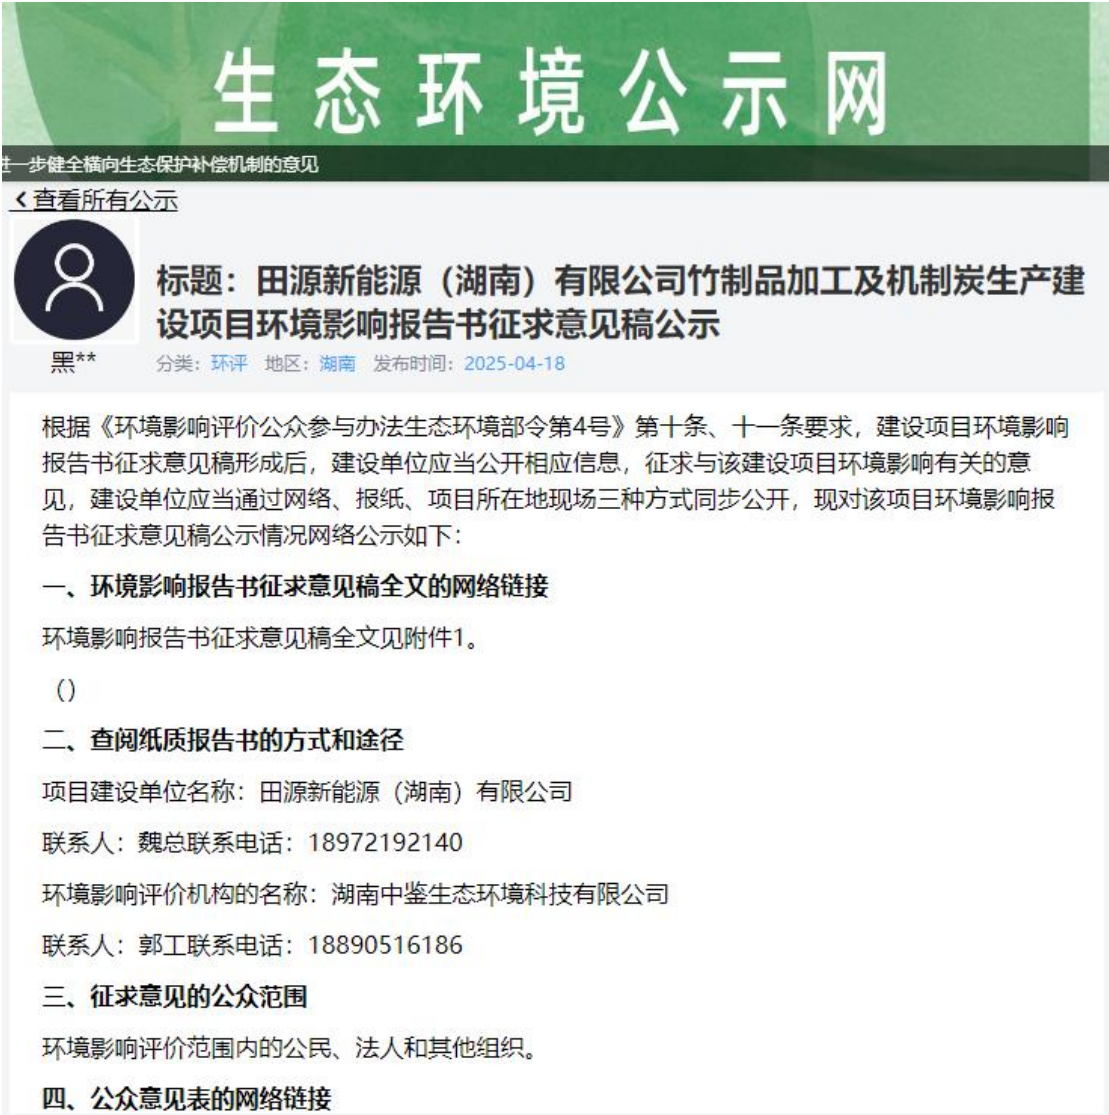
生态环境公示网

进一步健全横向生态保护补偿机制的意见

‹查看所有公示

标题：田源新能源（湖南）有限公司竹制品加工及机制炭生产建设项目环境影响报告书征求意见稿公示

黑**

分类：环评　地区：湖南　发布时间：2025-04-18

根据《环境影响评价公众参与办法生态环境部令第4号》第十条、十一条要求，建设项目环境影响报告书征求意见稿形成后，建设单位应当公开相应信息，征求与该建设项目环境影响有关的意见，建设单位应当通过网络、报纸、项目所在地现场三种方式同步公开，现对该项目环境影响报告书征求意见稿公示情况网络公示如下：

一、环境影响报告书征求意见稿全文的网络链接

环境影响报告书征求意见稿全文见附件1。

（）

二、查阅纸质报告书的方式和途径

项目建设单位名称：田源新能源（湖南）有限公司

联系人：魏总联系电话：18972192140

环境影响评价机构的名称：湖南中鉴生态环境科技有限公司

联系人：郭工联系电话：18890516186

三、征求意见的公众范围

环境影响评价范围内的公民、法人和其他组织。

四、公众意见表的网络链接